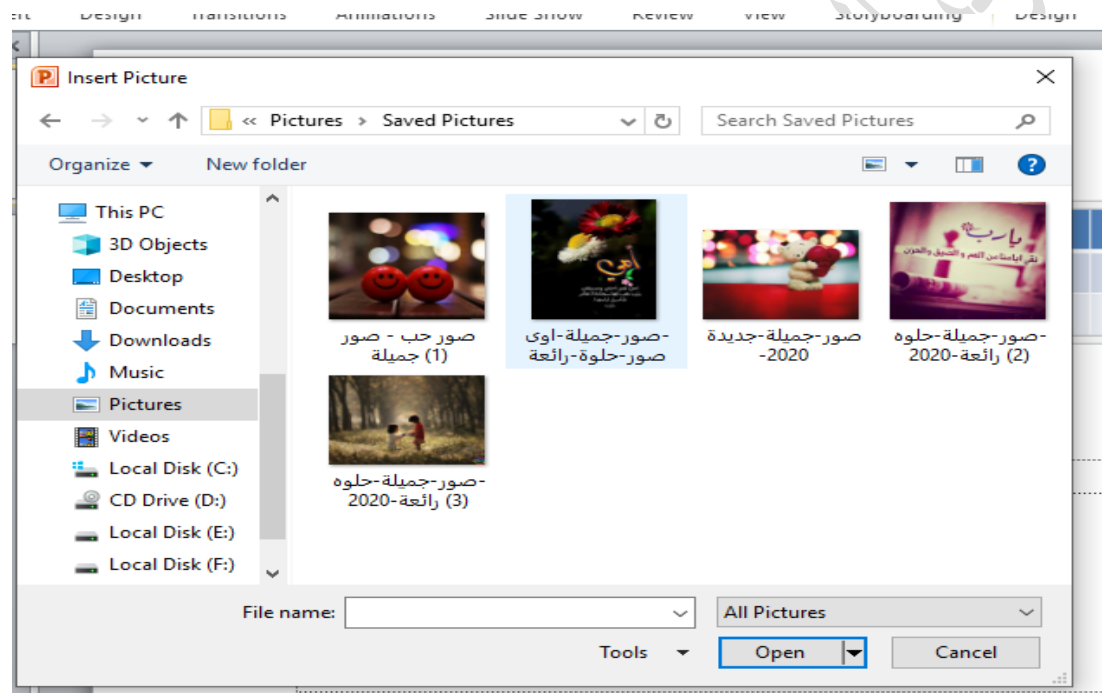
ert Design Transitions Animations Slide Show Review View Storyboarding Design

Insert Picture

« Pictures › Saved Pictures

Search Saved Pictures

Organize ▾ New folder

This PC
3D Objects
Desktop
Documents
Downloads
Music
Pictures
Videos
Local Disk (C:)
CD Drive (D:)
Local Disk (E:)
Local Disk (F:)

صور حب - صور جميلة (1)

-صور-جميلة-اوى صور-حلوة-رائعة

صور-جميلة-جديدة 2020-

-صور-جميلة-حلوة 2020-رائعة (2)

-صور-جميلة-حلوة 2020-رائعة (3)

File name:

All Pictures

Tools ▾

Open

Cancel